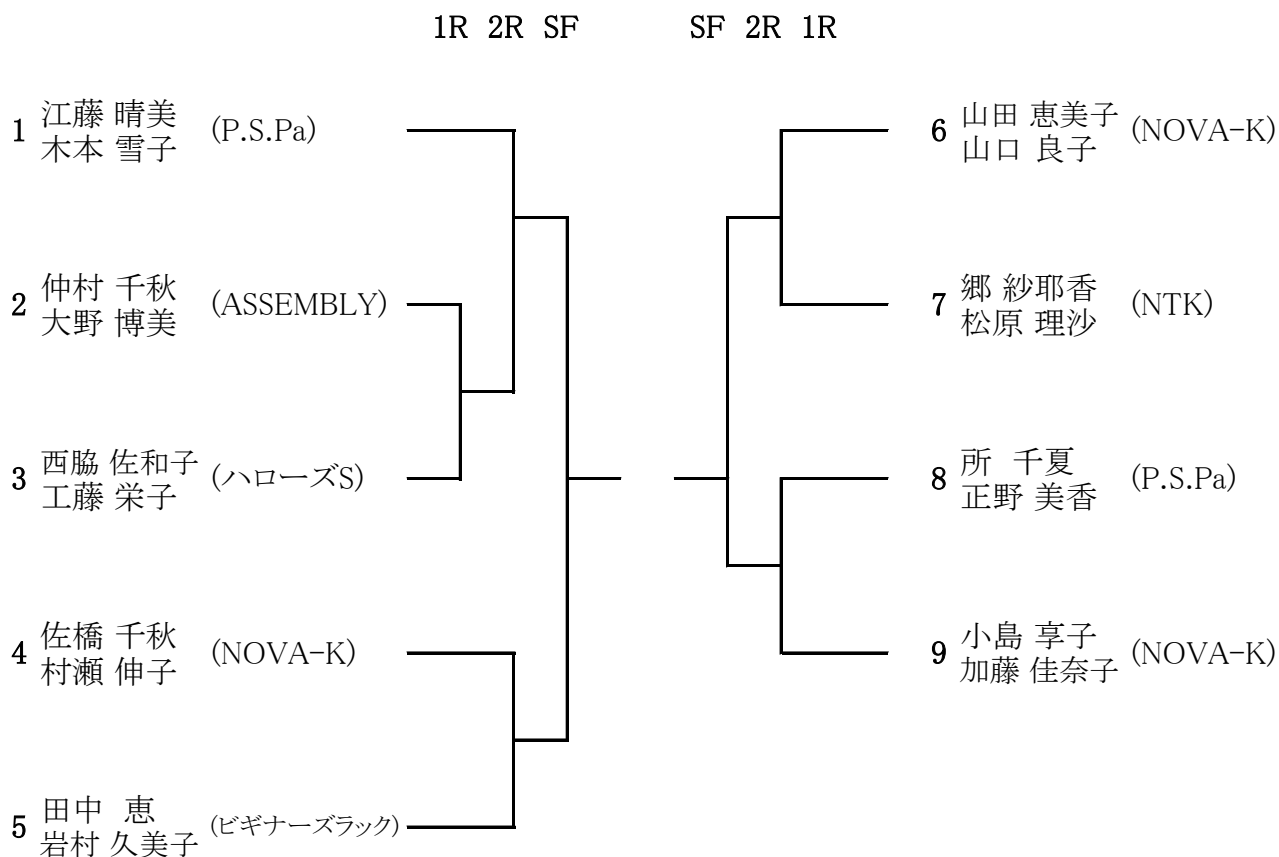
1R 2R SF

SF 2R 1R

1 江藤 晴美
木本 雪子 (P.S.Pa)

2 仲村 千秋
大野 博美 (ASSEMBLY)

3 西脇 佐和子
工藤 栄子 (ハローズS)

4 佐橋 千秋
村瀬 伸子 (NOVA-K)

5 田中 恵
岩村 久美子 (ビギナーズラック)

6 山田 恵美子
山口 良子 (NOVA-K)

7 郷 紗耶香
松原 理沙 (NTK)

8 所 千夏
正野 美香 (P.S.Pa)

9 小島 享子
加藤 佳奈子 (NOVA-K)